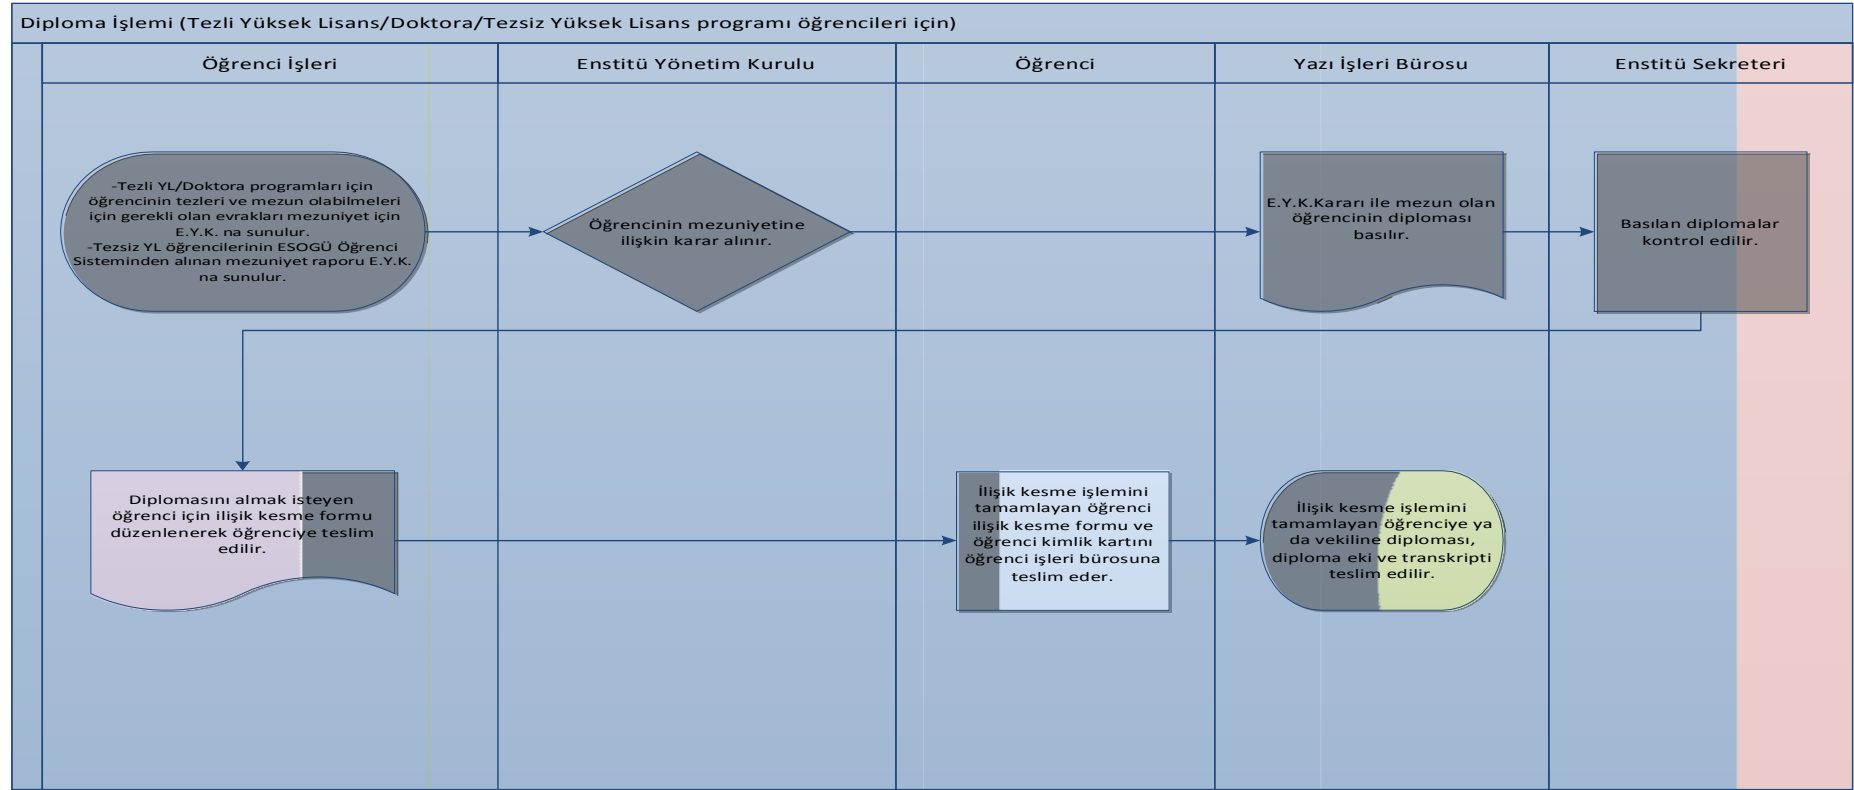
Diploma İşlemi (Tezli Yüksek Lisans/Doktora/Tezsiz Yüksek Lisans programı öğrencileri için)

Öğrenci İşleri

Enstitü Yönetim Kurulu

Öğrenci

Yazı İşleri Bürosu

Enstitü Sekreteri

-Tezli YL/Doktora programları için öğrencinin tezleri ve mezun olabilmeleri için gerekli olan evrakları mezuniyet için E.Y.K. na sunulur.
-Tezsiz YL öğrencilerinin ESOGÜ Öğrenci Sisteminden alınan mezuniyet raporu E.Y.K. na sunulur.

Öğrencinin mezuniyetine ilişkin karar alınır.

E.Y.K.Kararı ile mezun olan öğrencinin diploması basılır.

Basılan diplomalar kontrol edilir.

Diplomasını almak isteyen öğrenci için ilişik kesme formu düzenlenerek öğrenciye teslim edilir.

İlişik kesme işlemini tamamlayan öğrenci ilişik kesme formu ve öğrenci kimlik kartını öğrenci işleri bürosuna teslim eder.

İlişik kesme işlemini tamamlayan öğrenciye ya da vekiline diploması, diploma eki ve transkripti teslim edilir.